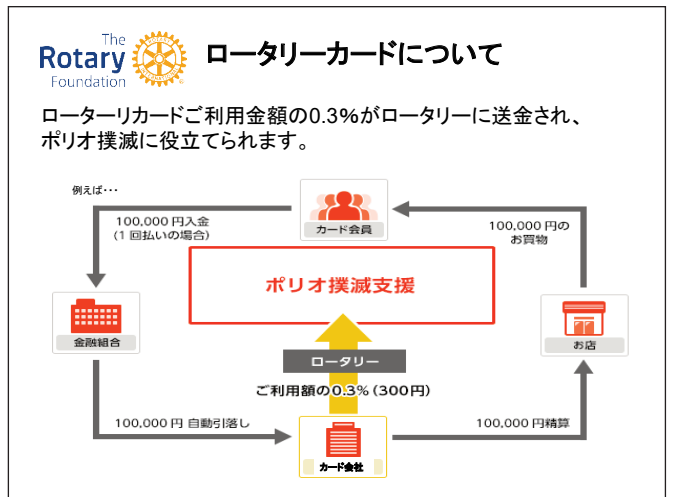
The Rotary Foundation

ロータリーカードについて

ローターリカードご利用金額の0.3%がロータリーに送金され、ポリオ撲滅に役立てられます。

例えば…

カード会員

100,000 円入金
（1 回払いの場合）

100,000 円の
お買物

ポリオ撲滅支援

金融組合

お店

ロータリー

ご利用額の0.3%（300円）

100,000 円 自動引落し

100,000 円精算

カード会社